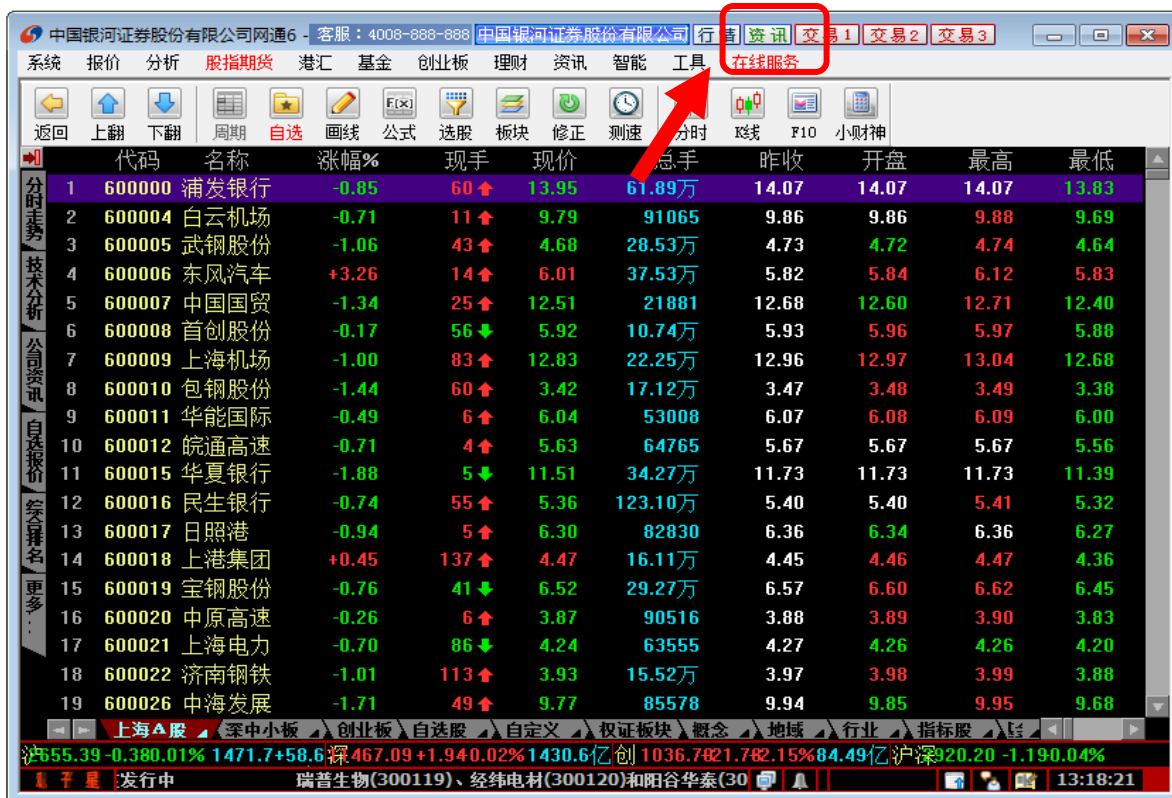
中国银河证券股份有限公司网通6 - 客服：4008-888-888 中国银河证券股份有限公司 行情 资讯 交易1 交易2 交易3

系统 报价 分析 股指期货 港汇 基金 创业板 理财 资讯 智能 工具 在线服务

返回 上翻 下翻 周期 自选 画线 公式 选股 板块 修正 测速 分时 K线 F10 小财神

分时走势 技术分析 公司资讯 自选报价 综合排名 更多...

| | 代码 | 名称 | 涨幅% | 现手 | 现价 | 总手 | 昨收 | 开盘 | 最高 | 最低 |
|---|---|---|---|---|---|---|---|---|---|---|
| 1 | 600000 | 浦发银行 | -0.85 | 60 | 13.95 | 61.89万 | 14.07 | 14.07 | 14.07 | 13.83 |
| 2 | 600004 | 白云机场 | -0.71 | 11 | 9.79 | 91065 | 9.86 | 9.86 | 9.88 | 9.69 |
| 3 | 600005 | 武钢股份 | -1.06 | 43 | 4.68 | 28.53万 | 4.73 | 4.72 | 4.74 | 4.64 |
| 4 | 600006 | 东风汽车 | +3.26 | 14 | 6.01 | 37.53万 | 5.82 | 5.84 | 6.12 | 5.83 |
| 5 | 600007 | 中国国贸 | -1.34 | 25 | 12.51 | 21881 | 12.68 | 12.60 | 12.71 | 12.40 |
| 6 | 600008 | 首创股份 | -0.17 | 56 | 5.92 | 10.74万 | 5.93 | 5.96 | 5.97 | 5.88 |
| 7 | 600009 | 上海机场 | -1.00 | 83 | 12.83 | 22.25万 | 12.96 | 12.97 | 13.04 | 12.68 |
| 8 | 600010 | 包钢股份 | -1.44 | 60 | 3.42 | 17.12万 | 3.47 | 3.48 | 3.49 | 3.38 |
| 9 | 600011 | 华能国际 | -0.49 | 6 | 6.04 | 53008 | 6.07 | 6.08 | 6.09 | 6.00 |
| 10 | 600012 | 皖通高速 | -0.71 | 4 | 5.63 | 64765 | 5.67 | 5.67 | 5.67 | 5.56 |
| 11 | 600015 | 华夏银行 | -1.88 | 5 | 11.51 | 34.27万 | 11.73 | 11.73 | 11.73 | 11.39 |
| 12 | 600016 | 民生银行 | -0.74 | 55 | 5.36 | 123.10万 | 5.40 | 5.40 | 5.41 | 5.32 |
| 13 | 600017 | 日照港 | -0.94 | 5 | 6.30 | 82830 | 6.36 | 6.34 | 6.36 | 6.27 |
| 14 | 600018 | 上港集团 | +0.45 | 137 | 4.47 | 16.11万 | 4.45 | 4.46 | 4.47 | 4.36 |
| 15 | 600019 | 宝钢股份 | -0.76 | 41 | 6.52 | 29.27万 | 6.57 | 6.60 | 6.62 | 6.45 |
| 16 | 600020 | 中原高速 | -0.26 | 6 | 3.87 | 90516 | 3.88 | 3.89 | 3.90 | 3.83 |
| 17 | 600021 | 上海电力 | -0.70 | 86 | 4.24 | 63555 | 4.27 | 4.26 | 4.26 | 4.20 |
| 18 | 600022 | 济南钢铁 | -1.01 | 113 | 3.93 | 15.52万 | 3.97 | 3.98 | 3.99 | 3.88 |
| 19 | 600026 | 中海发展 | -1.71 | 49 | 9.77 | 85578 | 9.94 | 9.85 | 9.95 | 9.68 |

上海A股 深中小板 创业板 自选股 自定义 权证板块 概念 地域 行业 指标股

沪655.39 -0.38 0.01% 1471.7+58.6 深467.09 +1.94 0.02% 1430.6亿 创 1036.78 21.78 2.15% 84.49亿 沪深920.20 -1.19 0.04%

发行中 瑞普生物(300119)、经纬电材(300120)和阳谷华泰(30 13:18:21